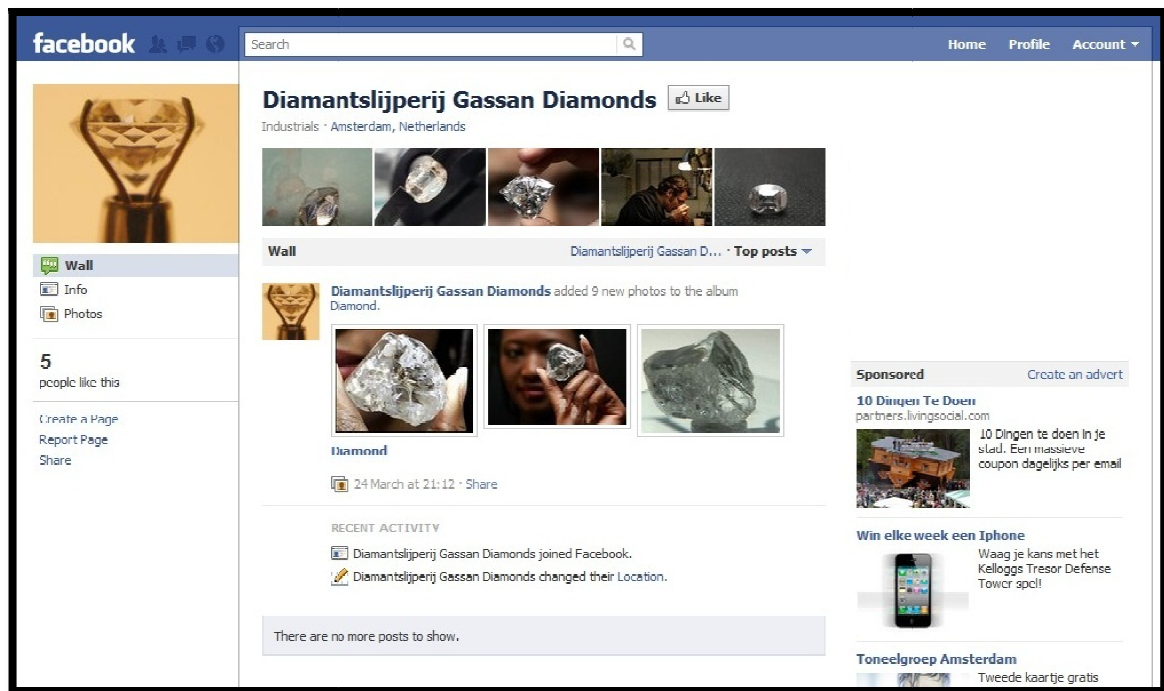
facebook

Search

Home Profile Account

Diamantslijperij Gassan Diamonds Like

Industrials · Amsterdam, Netherlands

Wall

Info

Photos

5
people like this

Create a Page
Report Page
Share

Wall Diamantslijperij Gassan D... · Top posts

Diamantslijperij Gassan Diamonds added 9 new photos to the album Diamond.

Diamond

24 March at 21:12 · Share

RECENT ACTIVITY

Diamantslijperij Gassan Diamonds joined Facebook.

Diamantslijperij Gassan Diamonds changed their Location.

There are no more posts to show.

Sponsored Create an advert

10 Dingen Te Doen
partners.livingsocial.com

10 Dingen te doen in je stad. Een massieve coupon dagelijks per email

Win elke week een Iphone

Waag je kans met het Kelloggs Tresor Defense Tower spel!

Toneelgroep Amsterdam

Tweede kaartje gratis